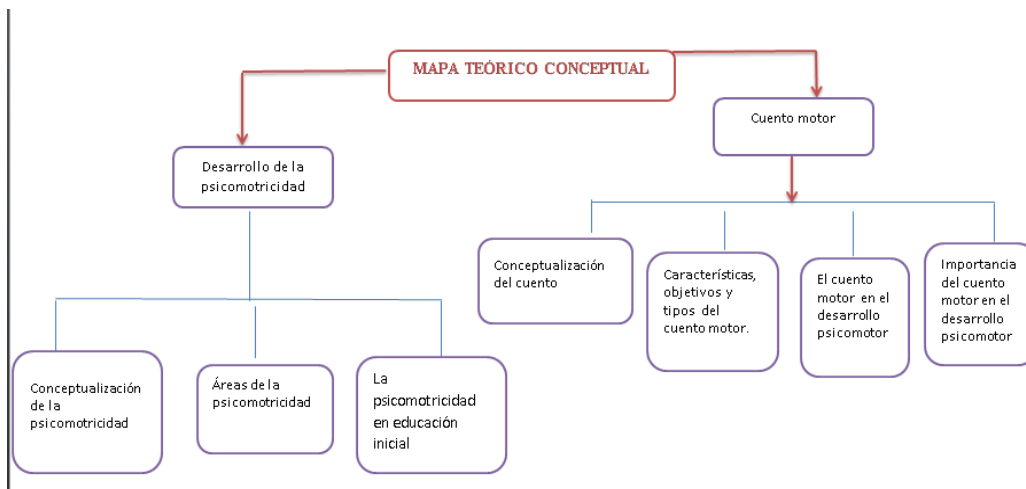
MAPA TEÓRICO CONCEPTUAL

Desarrollo de la psicomotricidad

Cuento motor

Conceptualización de la psicomotricidad

Áreas de la psicomotricidad

La psicomotricidad en educación inicial

Conceptualización del cuento

Características, objetivos y tipos del cuento motor.

El cuento motor en el desarrollo psicomotor

Importancia del cuento motor en el desarrollo psicomotor